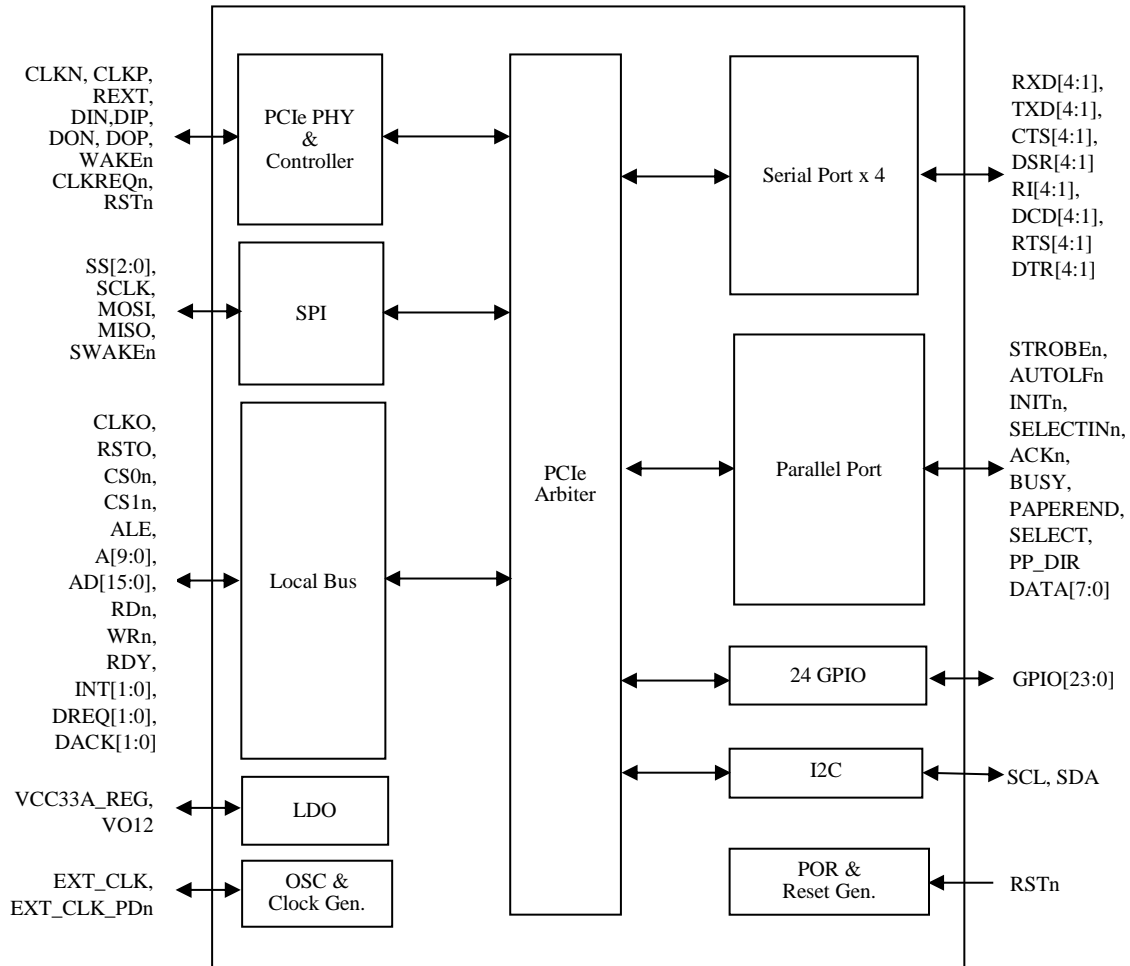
CLKN, CLKP, REXT, DIN,DIP, DON, DOP, WAKEn CLKREQn, RSTn

PCIe PHY & Controller

SS[2:0], SCLK, MOSI, MISO, SWAKEn

SPI

CLKO, RSTO, CS0n, CS1n, ALE, A[9:0], AD[15:0], RDn, WRn, RDY, INT[1:0], DREQ[1:0], DACK[1:0]

Local Bus

VCC33A_REG, VO12

LDO

EXT_CLK, EXT_CLK_PDn

OSC & Clock Gen.

PCIe Arbiter

Serial Port x 4

RXD[4:1], TXD[4:1], CTS[4:1], DSR[4:1] RI[4:1], DCD[4:1], RTS[4:1] DTR[4:1]

Parallel Port

STROBEn, AUTOLFn INITn, SELECTINn, ACKn, BUSY, PAPEREND, SELECT, PP_DIR DATA[7:0]

24 GPIO

GPIO[23:0]

I2C

SCL, SDA

POR & Reset Gen.

RSTn